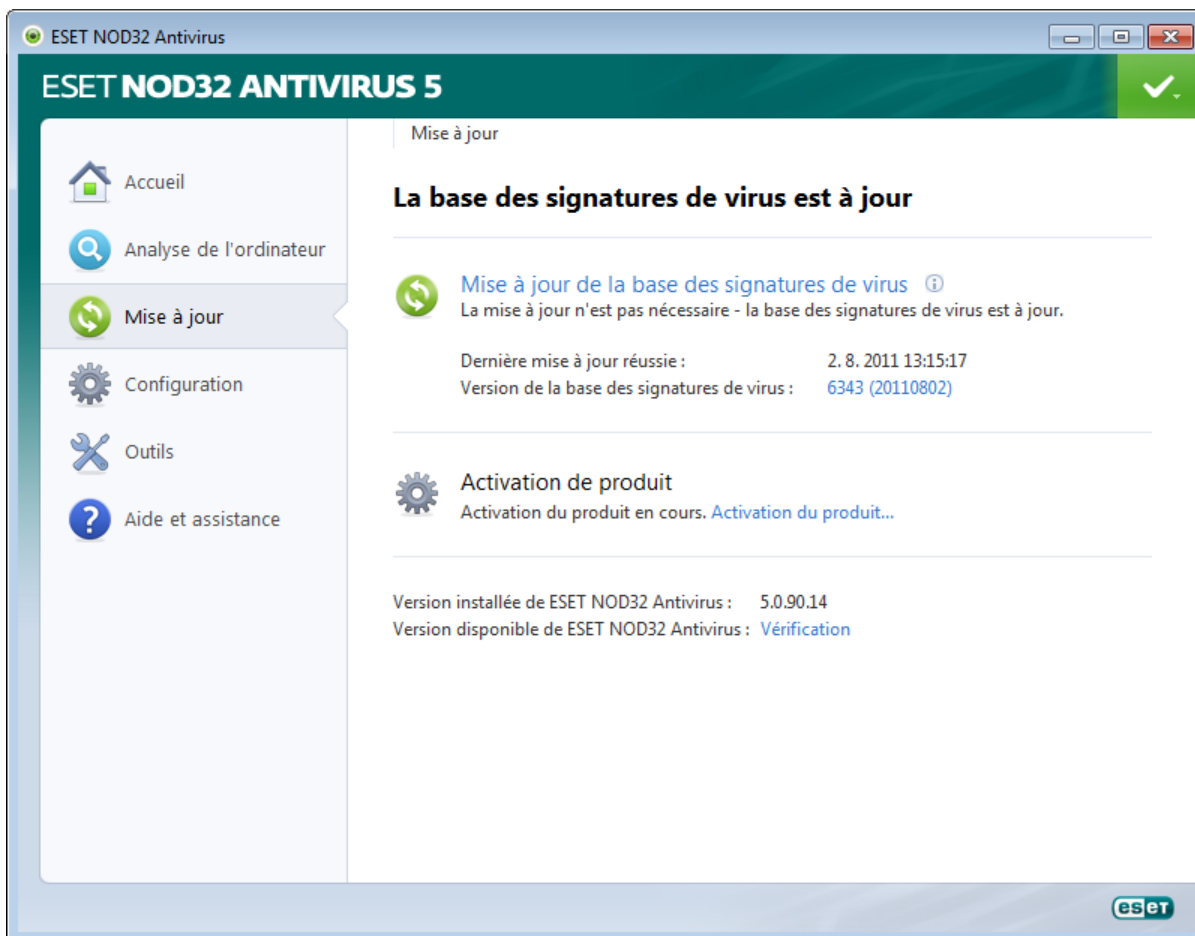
ESET NOD32 Antivirus

ESET NOD32 ANTIVIRUS 5

Accueil

Analyse de l'ordinateur

Mise à jour

Configuration

Outils

Aide et assistance

Mise à jour

La base des signatures de virus est à jour

Mise à jour de la base des signatures de virus ⓘ

La mise à jour n'est pas nécessaire - la base des signatures de virus est à jour.

| | |
|---|---|
| Dernière mise à jour réussie : | 2. 8. 2011 13:15:17 |
| Version de la base des signatures de virus : | 6343 (20110802) |

Activation de produit

Activation du produit en cours. Activation du produit...

| | |
|---|---|
| Version installée de ESET NOD32 Antivirus : | 5.0.90.14 |
| Version disponible de ESET NOD32 Antivirus : | Vérification |

eset